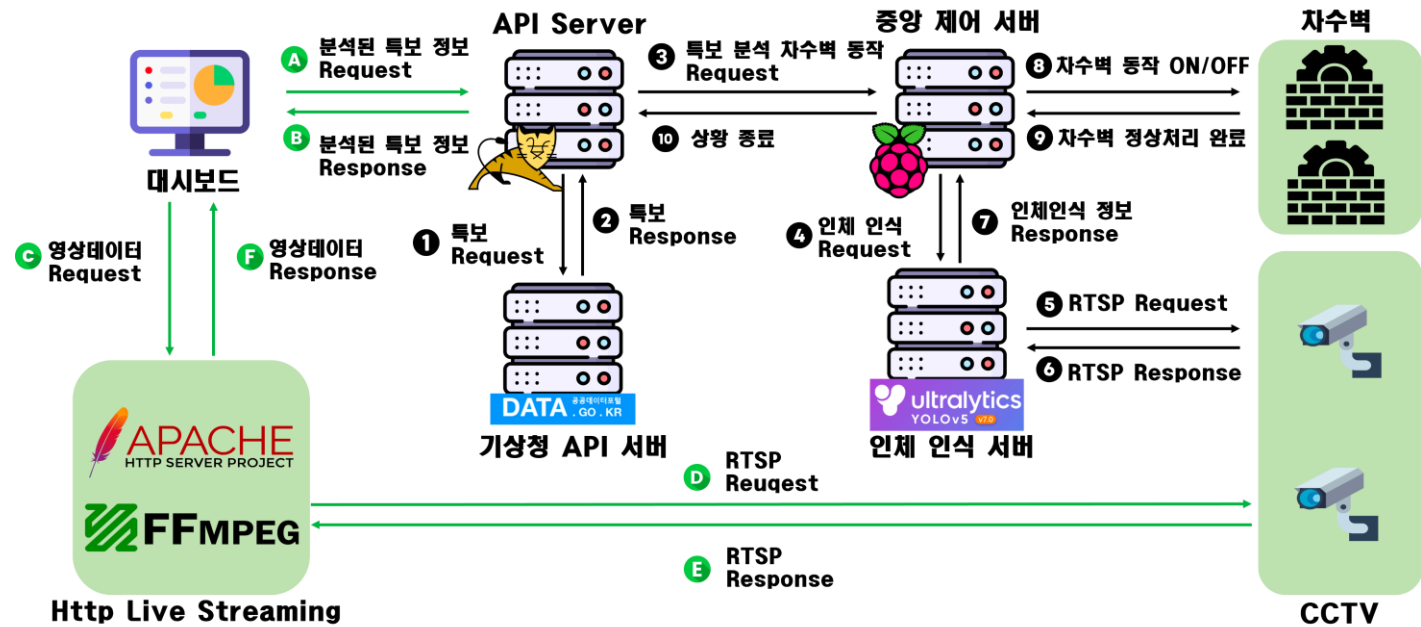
API Server

중앙 제어 서버

차수벽

A 분석된 특보 정보 Request

B 분석된 특보 정보 Response

3 특보 분석 차수벽 동작 Request

10 상황 종료

8 차수벽 동작 ON/OFF

9 차수벽 정상처리 완료

대시보드

C 영상데이터 Request

F 영상데이터 Response

1 특보 Request

2 특보 Response

4 인체 인식 Request

7 인체인식 정보 Response

5 RTSP Request

6 RTSP Response

DATA 공공데이터포털 .GO.KR

ultralytics YOLOv5 v7.0

기상청 API 서버

인체 인식 서버

APACHE HTTP SERVER PROJECT

FFMPEG

D RTSP Reuqest

E RTSP Response

Http Live Streaming

CCTV